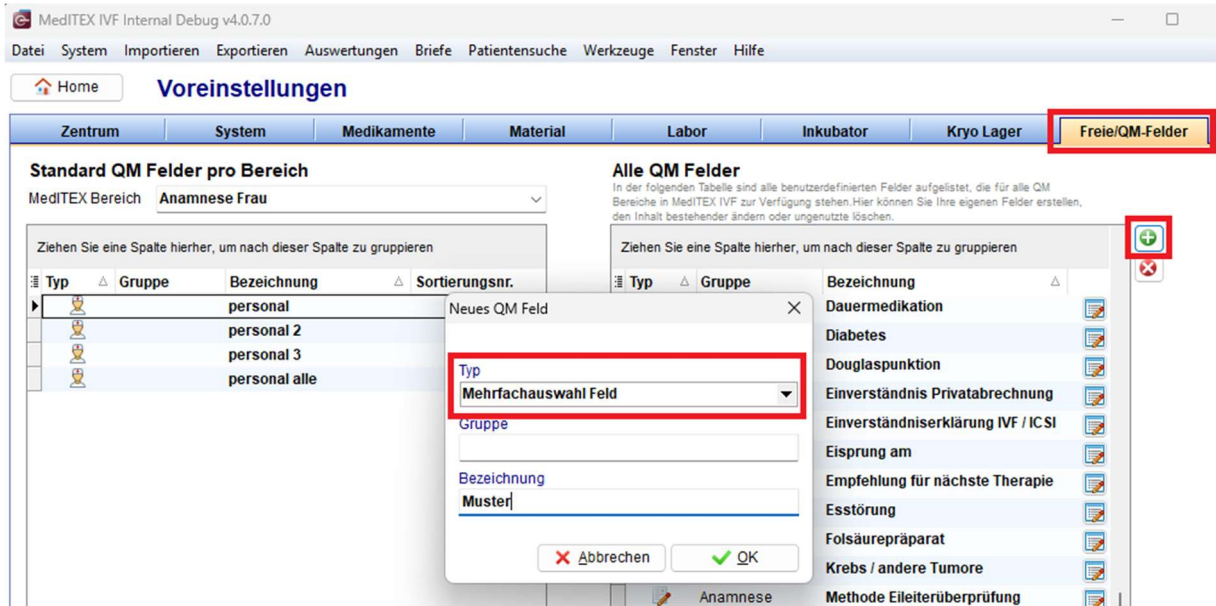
MedITEX IVF Internal Debug v4.0.7.0

Datei System Importieren Exportieren Auswertungen Briefe Patientensuche Werkzeuge Fenster Hilfe

Home

Voreinstellungen

Zentrum | System | Medikamente | Material | Labor | Inkubator | Kryo Lager | Freie/QM-Felder

Standard QM Felder pro Bereich

MedITEX Bereich Anamnese Frau

Ziehen Sie eine Spalte hierher, um nach dieser Spalte zu gruppieren

| Typ | Gruppe | Bezeichnung | Sortierungsnr. |
|---|---|---|---|
| | | personal | |
| | | personal 2 | |
| | | personal 3 | |
| | | personal alle | |

Alle QM Felder

In der folgenden Tabelle sind alle benutzerdefinierten Felder aufgelistet, die für alle QM Bereiche in MedITEX IVF zur Verfügung stehen.Hier können Sie Ihre eigenen Felder erstellen, den Inhalt bestehender ändern oder ungenutzte löschen.

Ziehen Sie eine Spalte hierher, um nach dieser Spalte zu gruppieren

| Typ | Gruppe | Bezeichnung |
|---|---|---|
| | | Dauermedikation |
| | | Diabetes |
| | | Douglaspunktion |
| | | Einverständnis Privatabrechnung |
| | | Einverständniserklärung IVF / ICSI |
| | | Eisprung am |
| | | Empfehlung für nächste Therapie |
| | | Esstörung |
| | | Folsäurepräparat |
| | | Krebs / andere Tumore |
| | Anamnese | Methode Eileiterüberprüfung |

Neues QM Feld

Typ
Mehrfachauswahl Feld

Gruppe

Bezeichnung
Muster

Abbrechen
OK